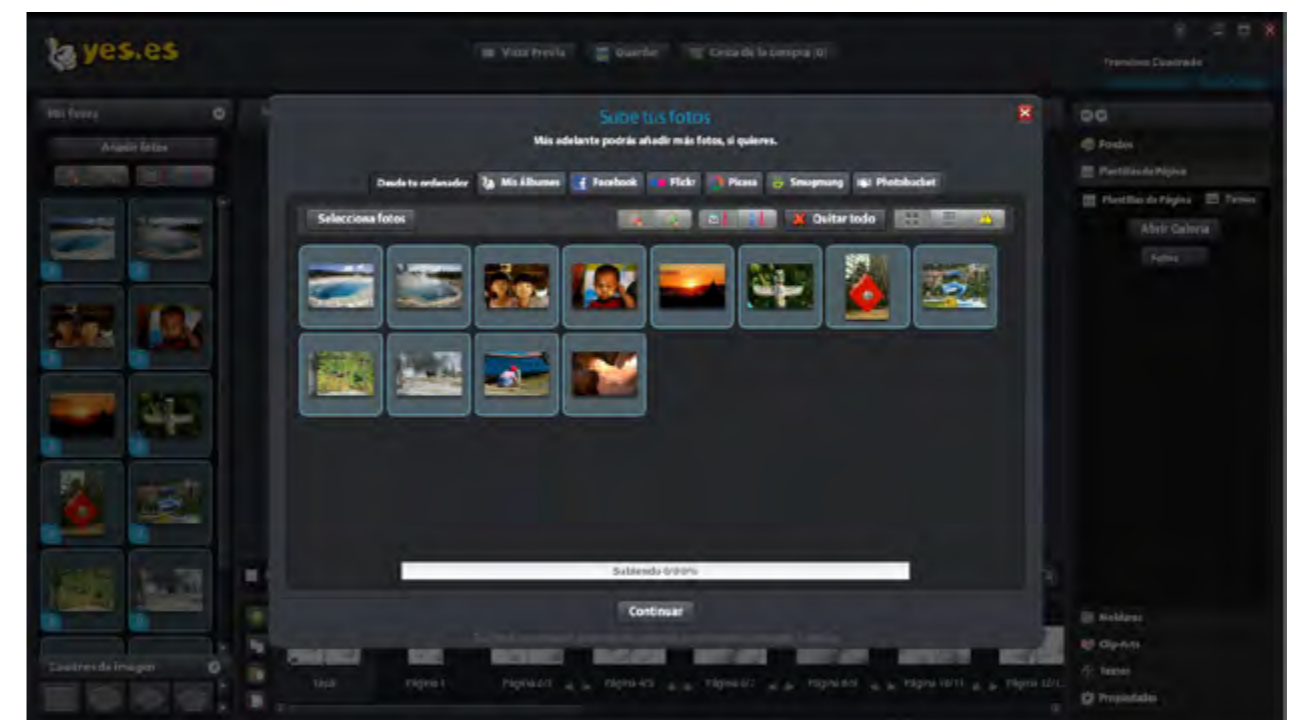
yes.es

Vista Previa
Guardar
Cesta de la Compra (0)

Tamaño Cuadrado

Mis fotos
Añadir fotos

Subir tus fotos
Más adelante podrás añadir más fotos, si quieres.

Desde tu ordenador
Mis Álbumes
Facebook
Flickr
Picasa
Smugmug
Photobucket

Selecciona fotos
Quitar todo

Subiendo 0/0 0%

Continuar

Fondos
Plantillas de Página
Plantillas de Página
Temas
Abrir Galería
Fotos

Cuadros de Imagen

Holders
Clip-Arts
Textos
Propiedades

Usar
Página 1
Página 2/3
Página 4/5
Página 6/7
Página 8/9
Página 10/11
Página 12/1